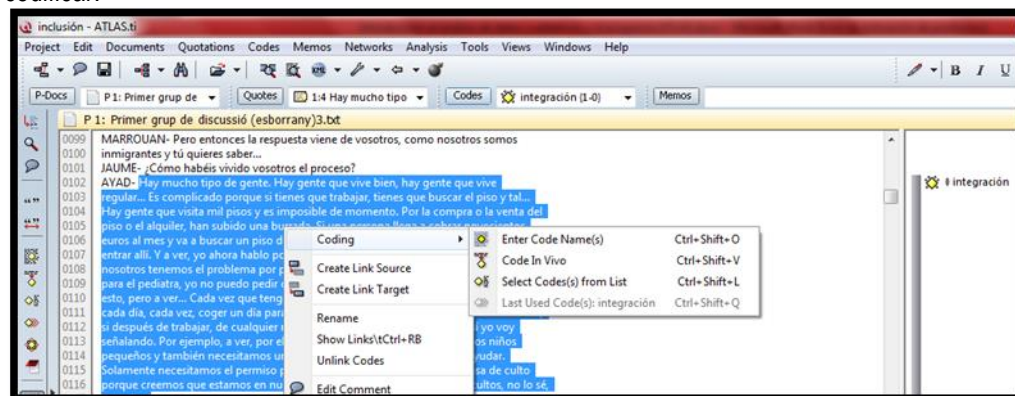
codificar.

inclusión - ATLAS.ti

Project Edit Documents Quotations Codes Memos Networks Analysis Tools Views Windows Help

P-Docs P 1: Primer grup de Quotes 1:4 Hay mucho tipo Codes integración (1-0) Memos

P 1: Primer grup de discussió (esborrany)3.txt

0099 MARROUAN- Pero entonces la respuesta viene de vosotros, como nosotros somos
0100 inmigrantes y tú quieres saber...
0101 JAUME- ¿Cómo habéis vivido vosotros el proceso?
0102 AYAD- Hay mucho tipo de gente. Hay gente que vive bien, hay gente que vive
0103 regular... Es complicado porque si tienes que trabajar, tienes que buscar el piso y tal...
0104 Hay gente que visita mil pisos y es imposible de momento. Por la compra o la venta del
0105 piso o el alquiler, han subido una burrada. Si una persona llega a cobrar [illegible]
0106 euros al mes y va a buscar un piso d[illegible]
0107 entrar allí. Y a ver, yo ahora hablo p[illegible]
0108 nosotros tenemos el problema por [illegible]
0109 para el pediatra, yo no puedo pedir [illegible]
0110 esto, pero a ver... Cada vez que teng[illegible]
0111 cada día, cada vez, coger un día para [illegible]
0112 si después de trabajar, de cualquier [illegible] y yo voy
0113 señalando. Por ejemplo, a ver, por el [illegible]os niños
0114 pequeños y también necesitamos u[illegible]yudar.
0115 Solamente necesitamos el permiso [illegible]sa de culto
0116 porque creemos que estamos en nu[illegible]cultos, no lo sé,

Coding
Create Link Source
Create Link Target
Rename
Show Links\tCtrl+RB
Unlink Codes
Edit Comment

Enter Code Name(s) Ctrl+Shift+O
Code In Vivo Ctrl+Shift+V
Select Code(s) from List Ctrl+Shift+L
Last Used Code(s): integración Ctrl+Shift+Q

integración